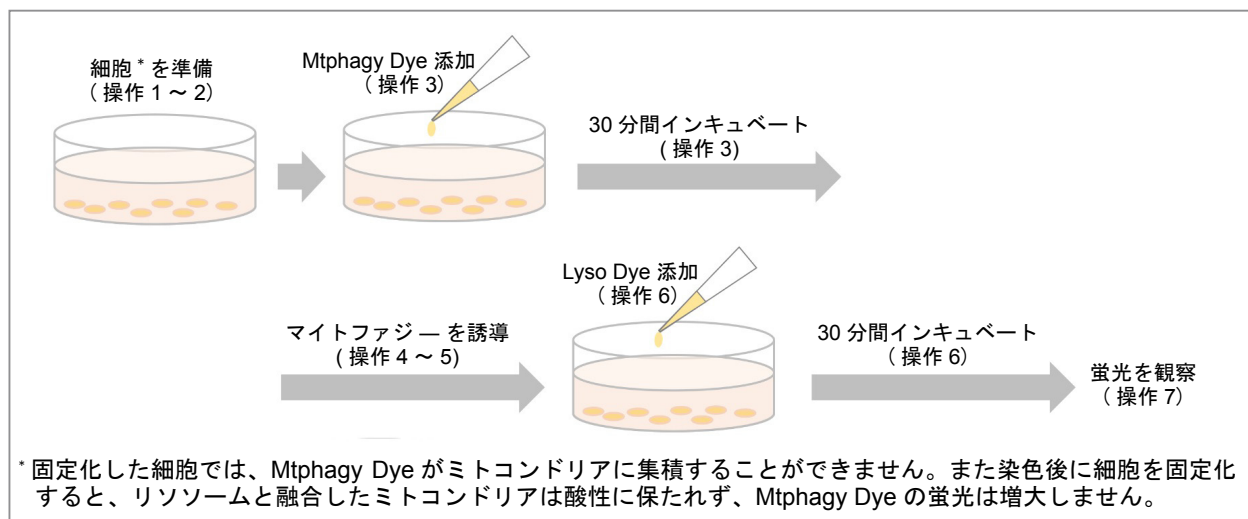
細胞 * を準備
（操作 1 ～ 2）

Mtphagy Dye 添加
（操作 3）

30 分間インキュベート
( 操作 3)

Lyso Dye 添加
（操作 6）

マイトファジ — を誘導
( 操作 4 ～ 5)

30 分間インキュベート
（操作 6）

蛍光を観察
（操作 7）

* 固定化した細胞では、Mtphagy Dye がミトコンドリアに集積することができません。また染色後に細胞を固定化すると、リソソームと融合したミトコンドリアは酸性に保たれず、Mtphagy Dye の蛍光は増大しません。